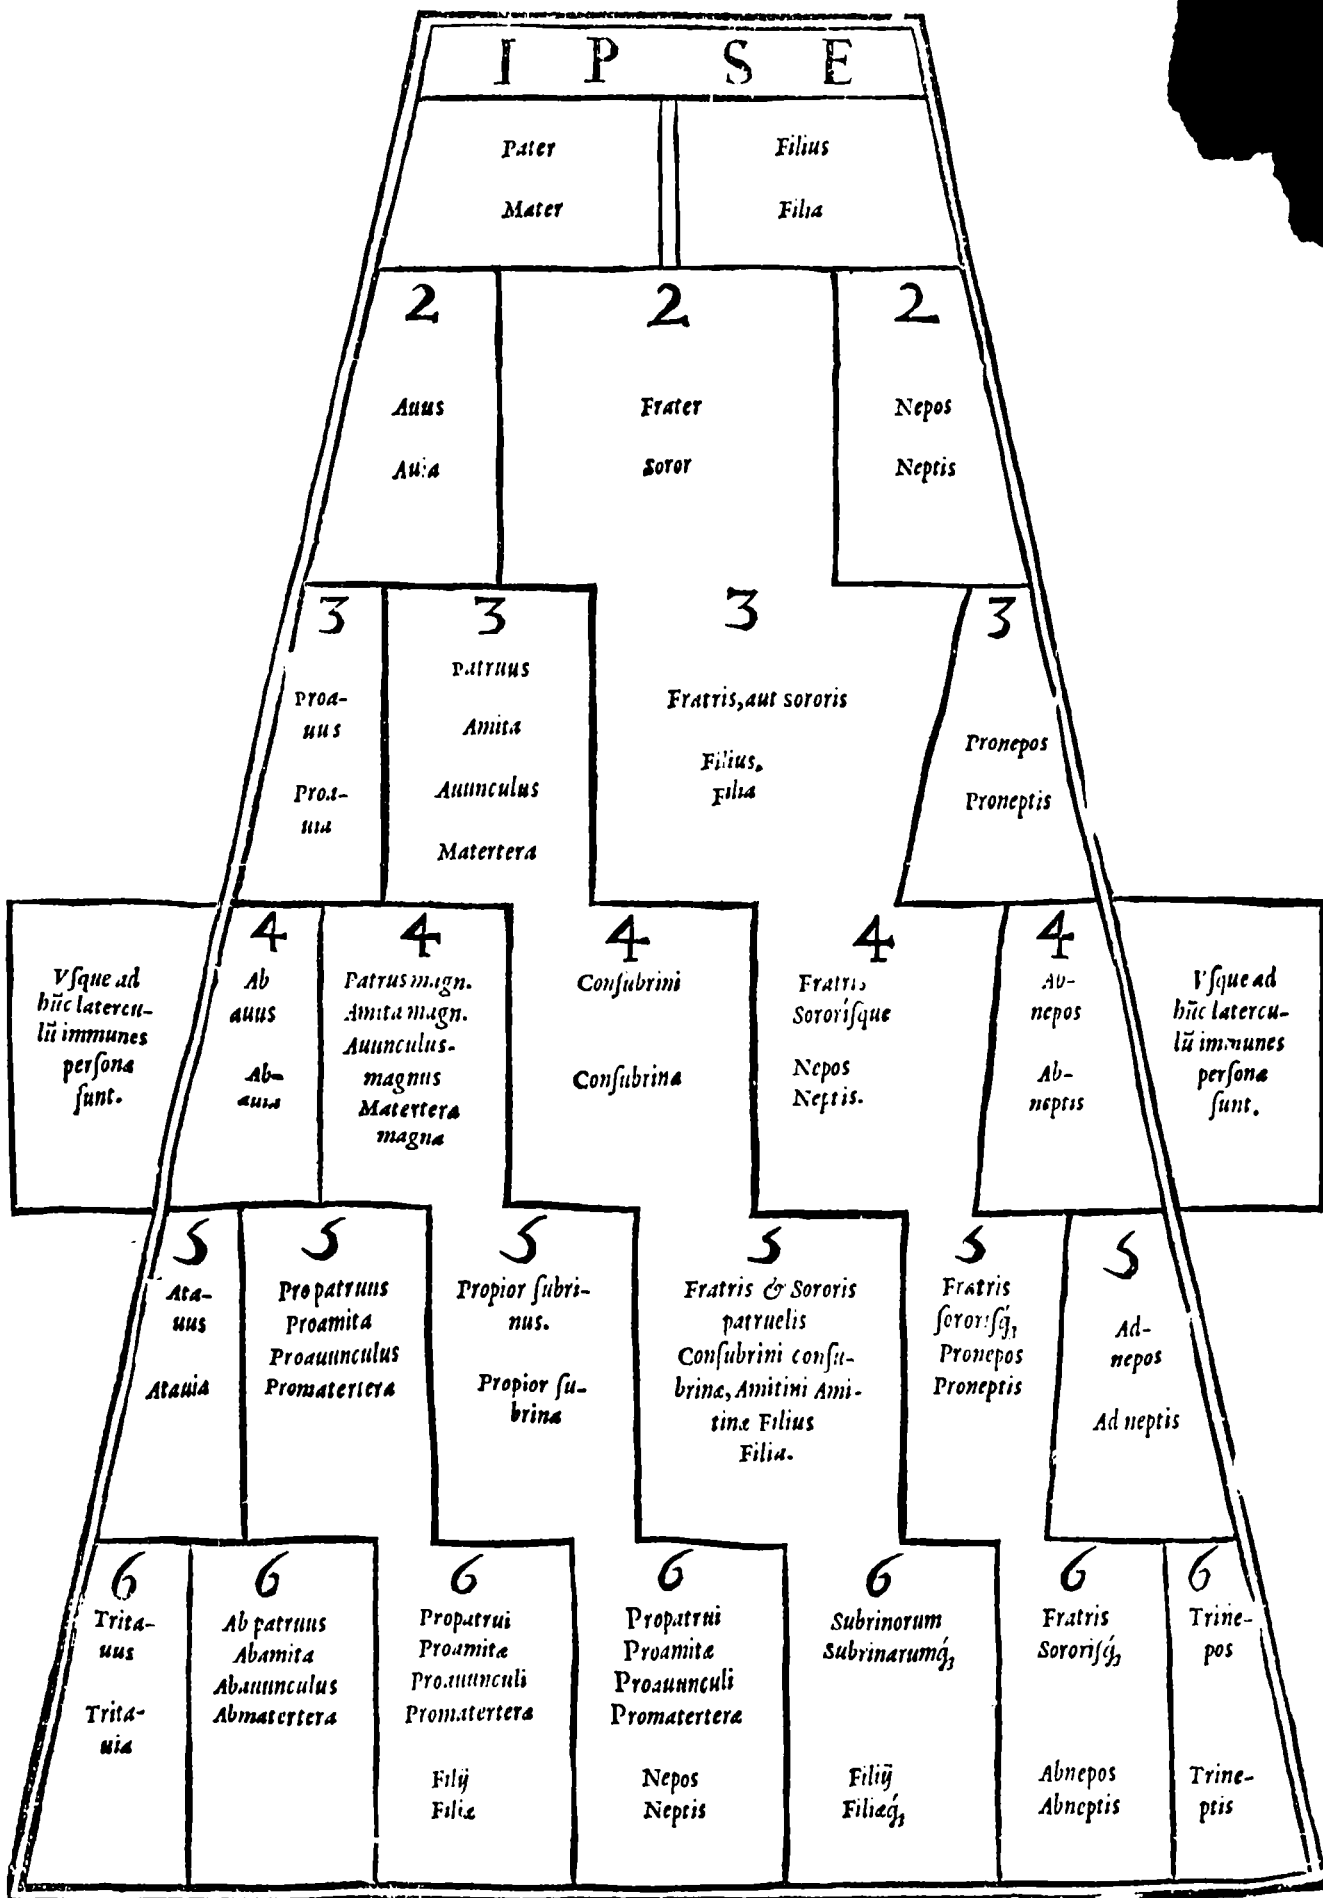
I P S E

Pater
Mater

Filius
Filia

2
Auus
Auia

2
Frater
Soror

2
Nepos
Neptis

3
Proauus
Proauia

3
Patruus
Amita
Auunculus
Matertera

3
Fratris, aut sororis
Filius, Filia

3
Pronepos
Proneptis

Vſque ad hũc laterculũ immunes perſonæ ſunt.

4
Ab auus
Ab auia

4
Patrus magn.
Amita magn.
Auunculus magnus
Matertera magna

4
Conſubrini
Conſubrina

4
Fratris Sororiſque
Nepos
Neptis.

4
Abnepos
Abneptis

Vſque ad hũc laterculũ immunes perſonæ ſunt.

5
Atauus
Atauia

5
Pro patruus
Proamita
Proauunculus
Promatertera

5
Propior ſubrinus.
Propior ſubrina

5
Fratris & Sororis patruelis Conſubrini conſubrinæ, Amitini Amitinæ Filius
Filia.

5
Fratris ſororiſq;
Pronepos
Proneptis

5
Adnepos
Ad neptis

6
Tritauus
Tritauia

6
Ab patruus
Abamita
Abauunculus
Abmatertera

6
Propatrui
Proamitæ
Proauunculi
Promatertera
Filij
Filiæ

6
Propatrui
Proamitæ
Proauunculi
Promateriæ
Nepos
Neptis

6
Subrinorum
Subrinarumq;
Filij
Filiæq;

6
Fratris
Sororiſq;
Abnepos
Abneptis

6
Trinepos
Trineptis